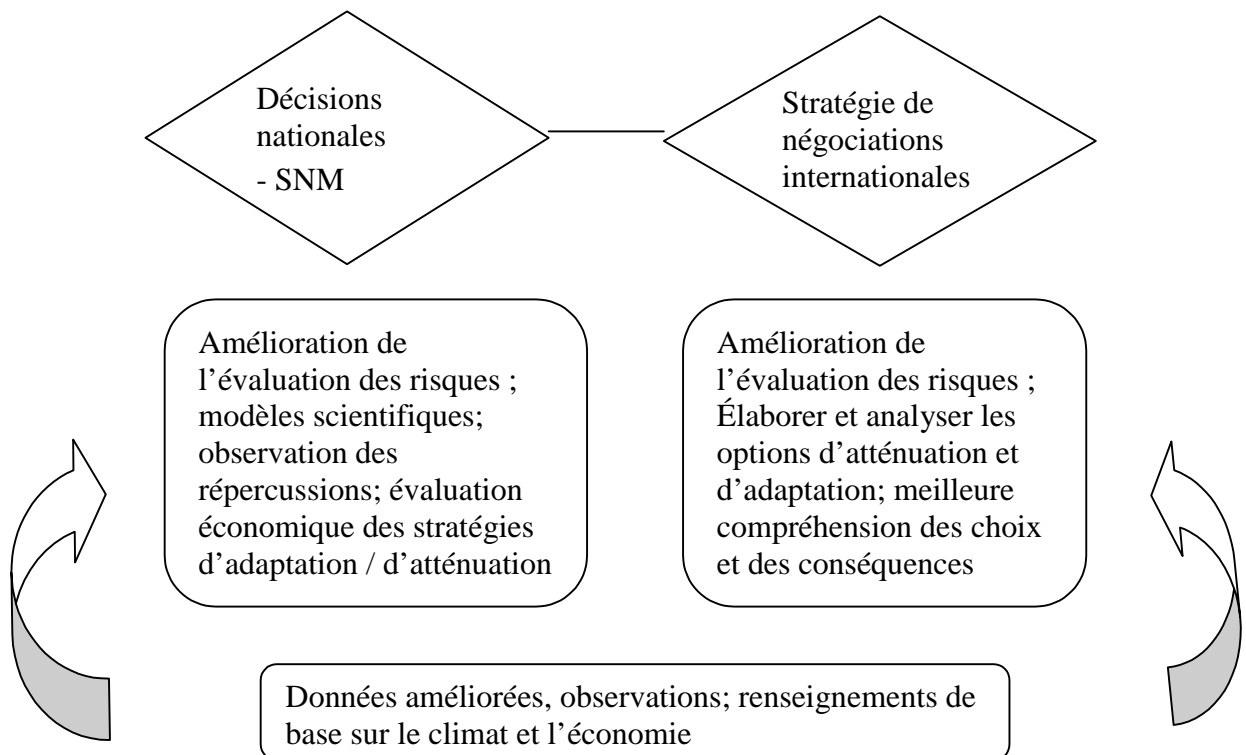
Décisions nationales
- SNM

Stratégie de négociations internationales

Amélioration de l’évaluation des risques ; modèles scientifiques; observation des répercussions; évaluation économique des stratégies d’adaptation / d’atténuation

Amélioration de l’évaluation des risques ; Élaborer et analyser les options d’atténuation et d’adaptation; meilleure compréhension des choix et des conséquences

Données améliorées, observations; renseignements de base sur le climat et l’économie